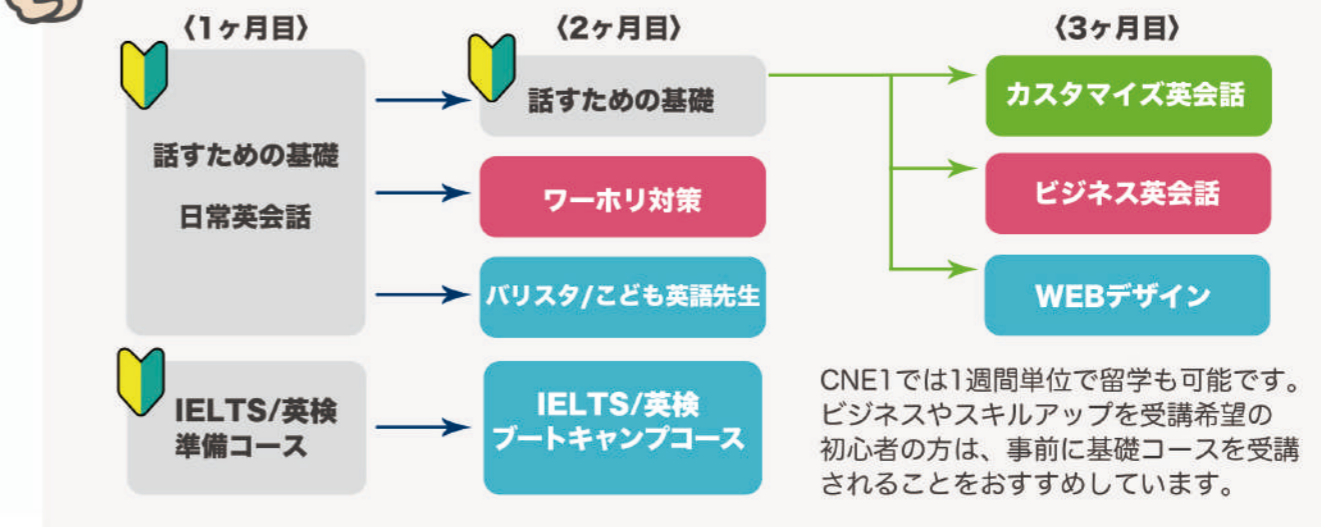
〈1ヶ月目〉

話すための基礎

日常英会話

IELTS/英検準備コース

〈2ヶ月目〉

話すための基礎

ワーホリ対策

バリスタ/こども英語先生

IELTS/英検ブートキャンプコース

〈3ヶ月目〉

カスタマイズ英会話

ビジネス英会話

WEBデザイン

CNE1では1週間単位で留学も可能です。ビジネスやスキルアップを受講希望の初心者の方は、事前に基礎コースを受講されることをおすすめしています。